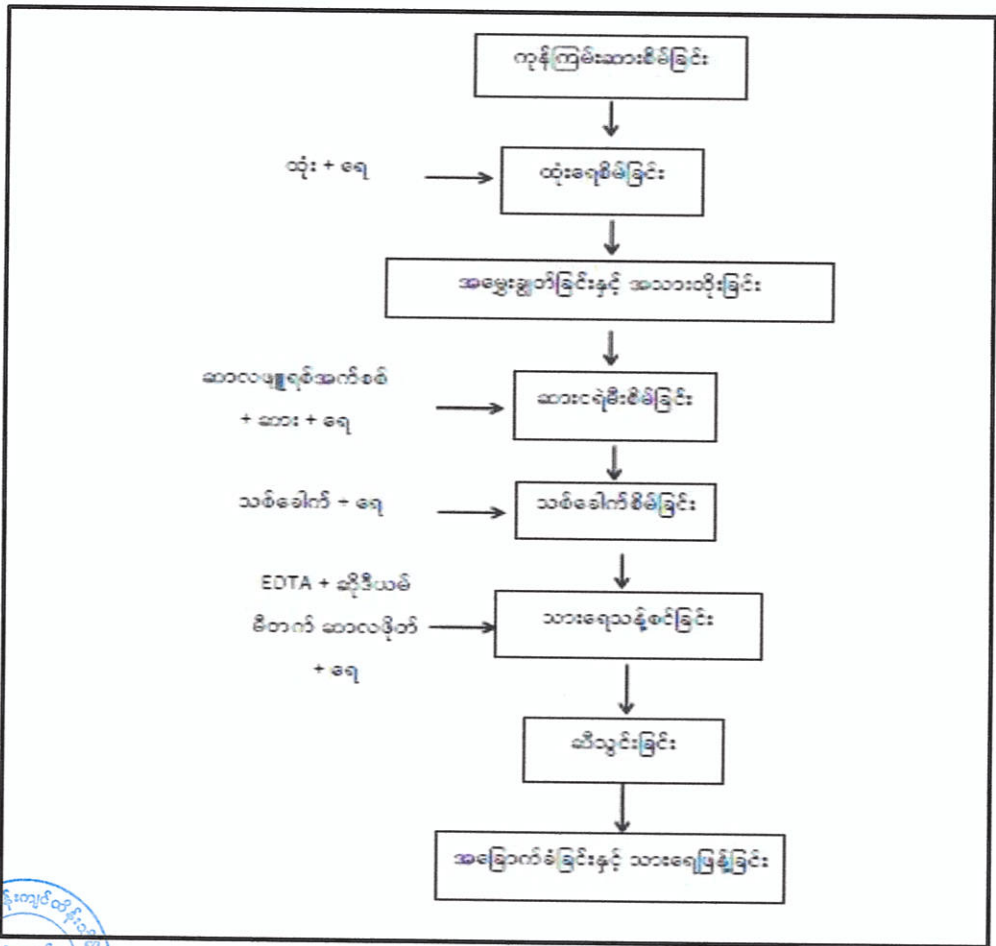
ကုန်ကြမ်းဆားစိမ်ခြင်း

ထုံး + ရေ

ထုံးရေစိမ်ခြင်း

အမွေးချွတ်ခြင်းနှင့် အသားထိုးခြင်း

ဆာလဖျူရစ်အက်စစ်
+ ဆား + ရေ

ဆားငရုံမီးစိမ်ခြင်း

သစ်ခေါက် + ရေ

သစ်ခေါက်စိမ်ခြင်း

EDTA + ဆိုဒီယမ်
ဗီတာက် ဆာလဖိုဘ်
+ ရေ

သားရေသန့်စင်ခြင်း

ဆီသွင်းခြင်း

အခြောက်ခံခြင်းနှင့် သားရေပြန့်ခြင်း

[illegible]